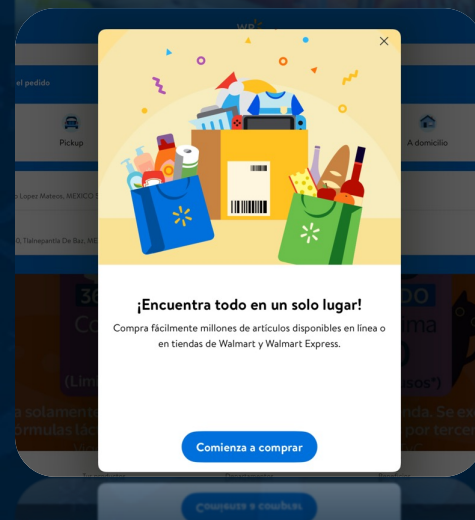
el pedido

Pickup

A domicilio

o Lopez Mateos, MEXICO

G, Tlalnepantla De Baz, MÉ

¡Encuentra todo en un solo lugar!

Compra fácilmente millones de artículos disponibles en línea o en tiendas de Walmart y Walmart Express.

Comienza a comprar